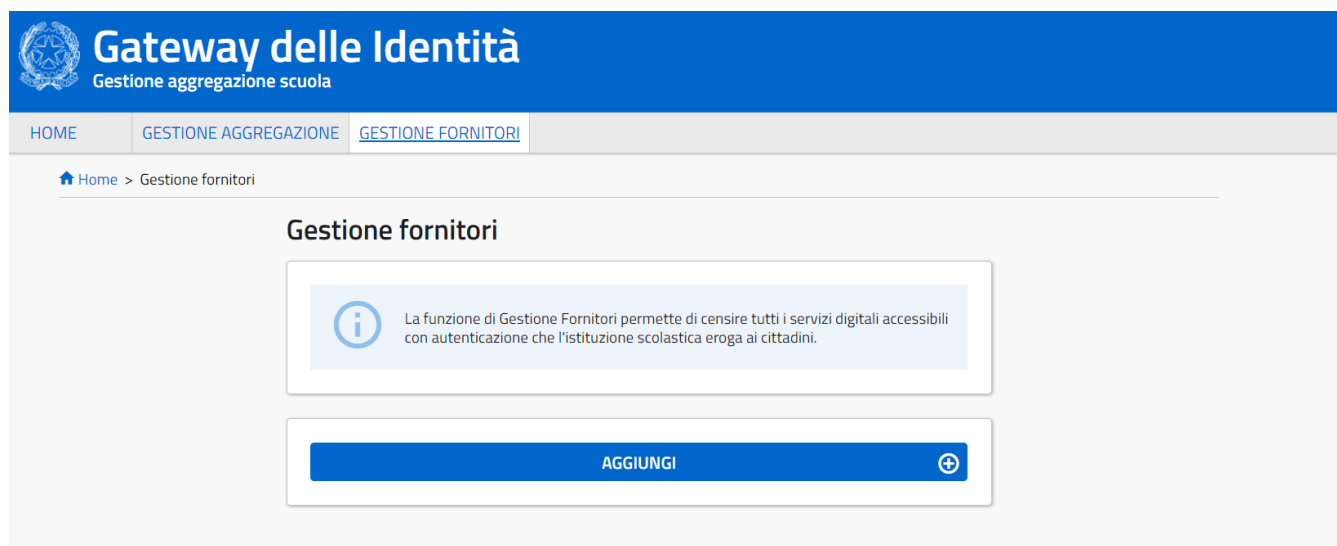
Gateway delle Identità
Gestione aggregazione scuola

HOME | GESTIONE AGGREGAZIONE | GESTIONE FORNITORI

Home > Gestione fornitori

Gestione fornitori

La funzione di Gestione Fornitori permette di censire tutti i servizi digitali accessibili con autenticazione che l'istituzione scolastica eroga ai cittadini.

AGGIUNGI